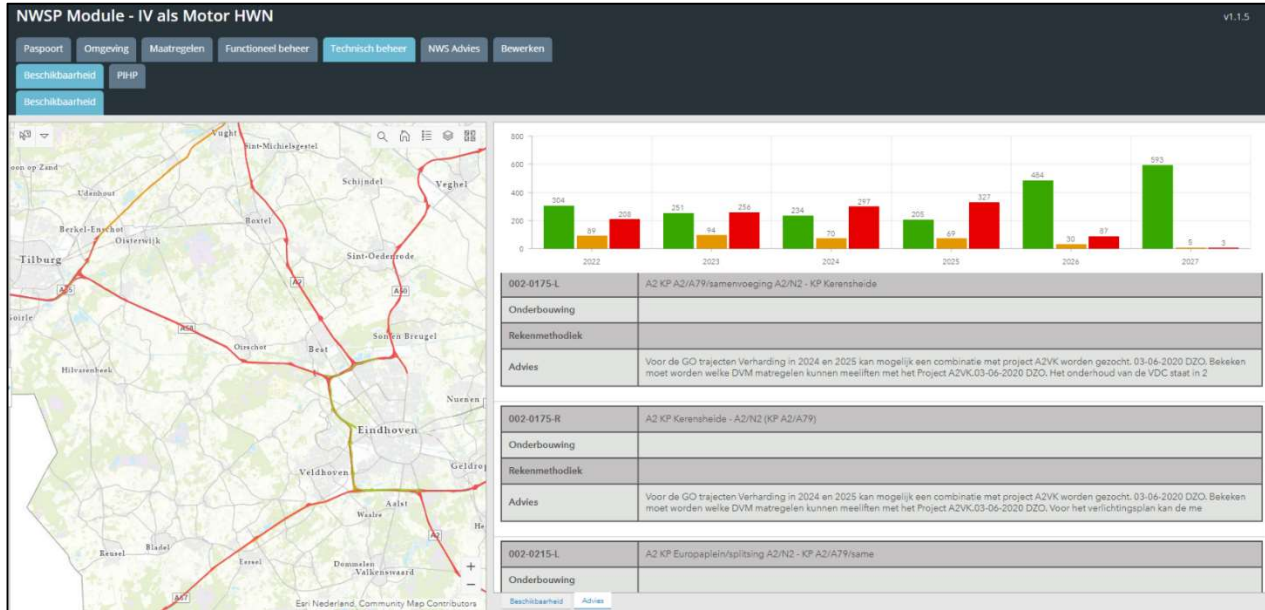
NWSP Module - IV als Motor HWN

v1.1.5

Paspoort Omgeving Maatregelen Functioneel beheer Technisch beheer NWS Advies Bewerken

Beschikbaarheid PIHP

Beschikbaarheid

Vught
Sint-Michielsgestel
oen op Zand
Udenhout
Schijndel
Veghel
Boxtel
Berkel-Enschot
Oisterwijk
Tilburg
Sint-Oedenrode
A2
A65
A50
A58
Son en Breugel
Oirschot
Best
Hilvarenbeek
Nuenen
Eindhoven
Veldhoven
Geldrop
Aalst
Waalre
Bladel
Reusel
Eersel
Dommelen
Valkenswaard
A67
A2
Esri Nederland, Community Map Contributors

800
600
400
200
0

304 89 208
251 94 256
234 70 297
205 69 327
484 30 87
593 5 3

2022 2023 2024 2025 2026 2027

| 002-0175-L | A2 KP A2/A79/samenvoeging A2/N2 - KP Kerensheide |
|---|---|
| Onderbouwing | |
| Rekenmethodiek | |
| Advies | Voor de GO trajecten Verharding in 2024 en 2025 kan mogelijk een combinatie met project A2VK worden gezocht. 03-06-2020 DZO. Bekeken moet worden welke DVM matregelen kunnen meeliften met het Project A2VK.03-06-2020 DZO. Het onderhoud van de VDC staat in 2 |

| 002-0175-R | A2 KP Kerensheide - A2/N2 (KP A2/A79) |
|---|---|
| Onderbouwing | |
| Rekenmethodiek | |
| Advies | Voor de GO trajecten Verharding in 2024 en 2025 kan mogelijk een combinatie met project A2VK worden gezocht. 03-06-2020 DZO. Bekeken moet worden welke DVM matregelen kunnen meeliften met het Project A2VK.03-06-2020 DZO. Voor het verlichtingsplan kan de me |

| 002-0215-L | A2 KP Europaplein/splitsing A2/N2 - KP A2/A79/same |
|---|---|
| Onderbouwing | |

Beschikbaarheid Advies